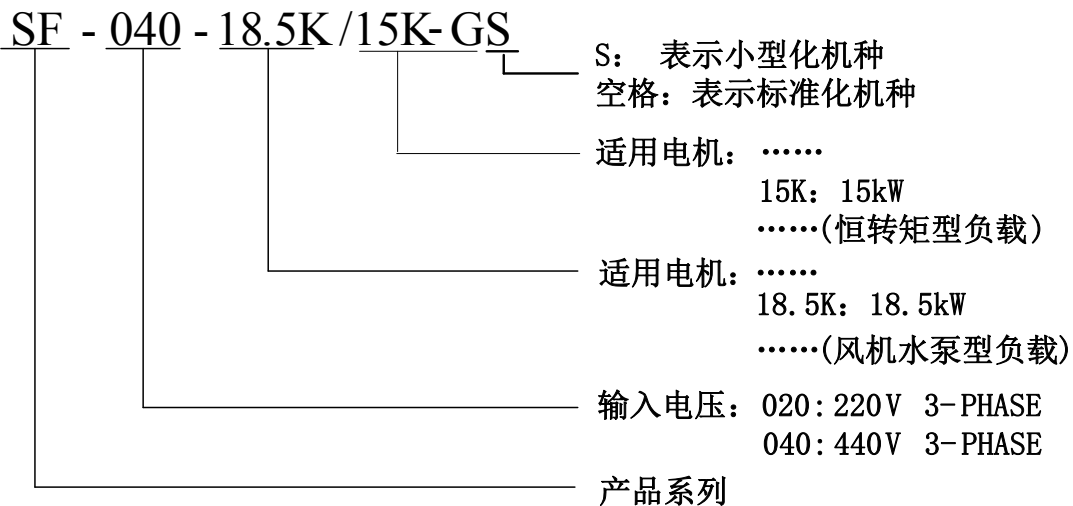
SF - 040 - 18.5K / 15K- GS

S：  表示小型化机种
空格：表示标准化机种

适用电机：……
15K：15kW
……(恒转矩型负载)

适用电机：……
18.5K：18.5kW
……(风机水泵型负载)

输入电压：020：220V 3-PHASE
040：440V 3-PHASE

产品系列